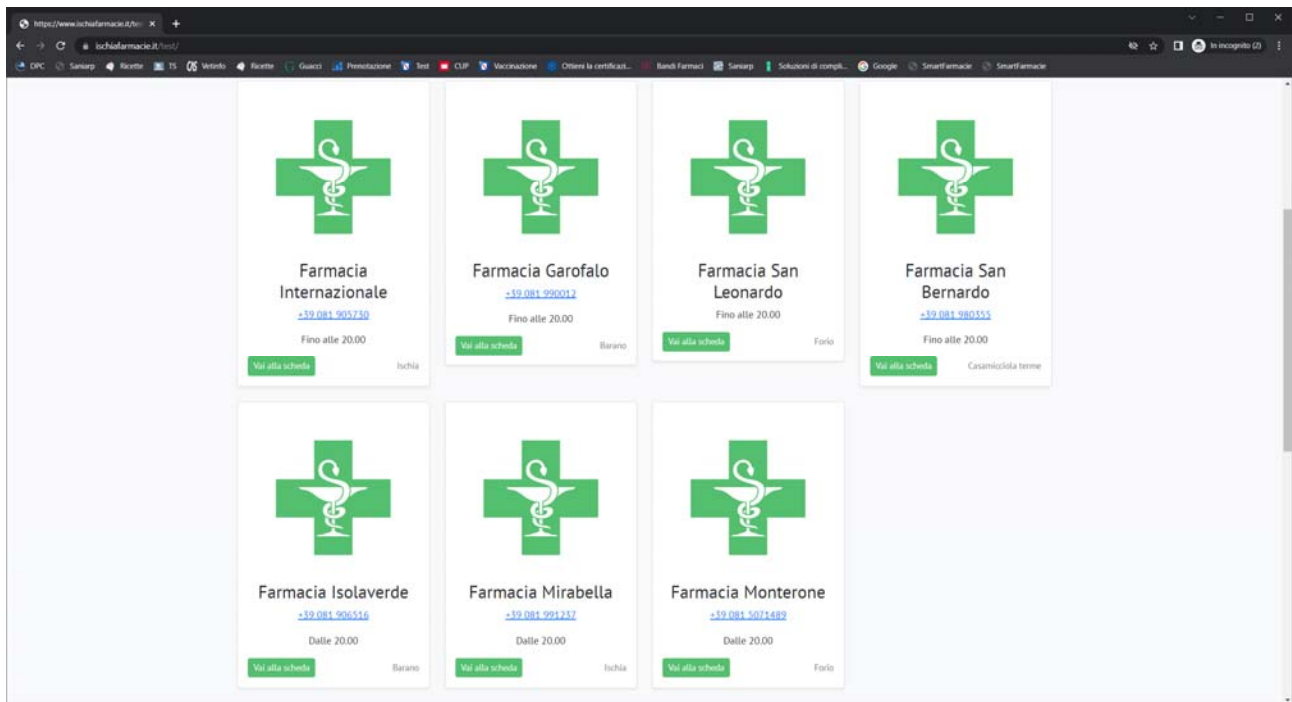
https://www.ischiafarmacie.it/te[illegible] ×

ischiafarmacie.it/test/

In incognito (2)

DPC Saniarp Ricette TS Vetinfo Ricette Guacci Prenotazione Test CUP Vaccinazione Ottieni la certificazi... Bandi Farmaci Saniarp Soluzioni di compil... Google SmartFarmacie SmartFarmacie

Farmacia Internazionale
+39 081 905730
Fino alle 20.00
Vai alla scheda
Ischia

Farmacia Garofalo
+39 081 990012
Fino alle 20.00
Vai alla scheda
Barano

Farmacia San Leonardo
Fino alle 20.00
Vai alla scheda
Forio

Farmacia San Bernardo
+39 081 980355
Fino alle 20.00
Vai alla scheda
Casamicciola terme

Farmacia Isolaverde
+39 081 906516
Dalle 20.00
Vai alla scheda
Barano

Farmacia Mirabella
+39 081 991237
Dalle 20.00
Vai alla scheda
Ischia

Farmacia Monterone
+39 081 5071489
Dalle 20.00
Vai alla scheda
Forio